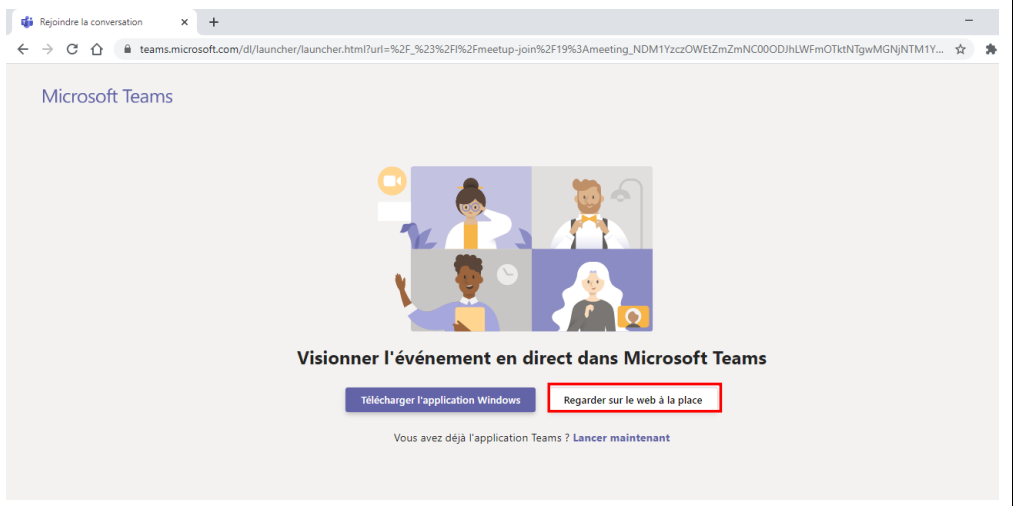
Rejoindre la conversation
×
+
teams.microsoft.com/dl/launcher/launcher.html?url=%2F_%23%2Fl%2Fmeetup-join%2F19%3Ameeting_NDM1YzczOWEtZmZmNC00ODJhLWFmOTktNTgwMGNjNTM1Y...

Microsoft Teams

Visionner l'événement en direct dans Microsoft Teams

Télécharger l'application Windows

Regarder sur le web à la place

Vous avez déjà l'application Teams ? Lancer maintenant